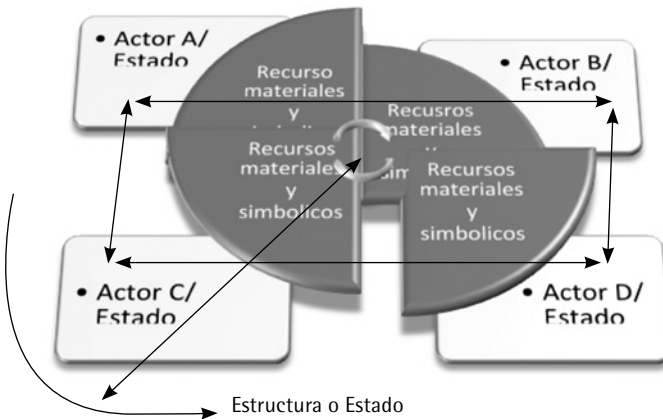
• Actor A/ Estado

• Actor B/ Estado

Recurso materiales y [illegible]

Recusros materiales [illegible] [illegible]

Recursos materiales y simbolicos

Recursos materiales y simbolicos

• Actor C/ Estado

• Actor D/ Estado

Estructura o Estado